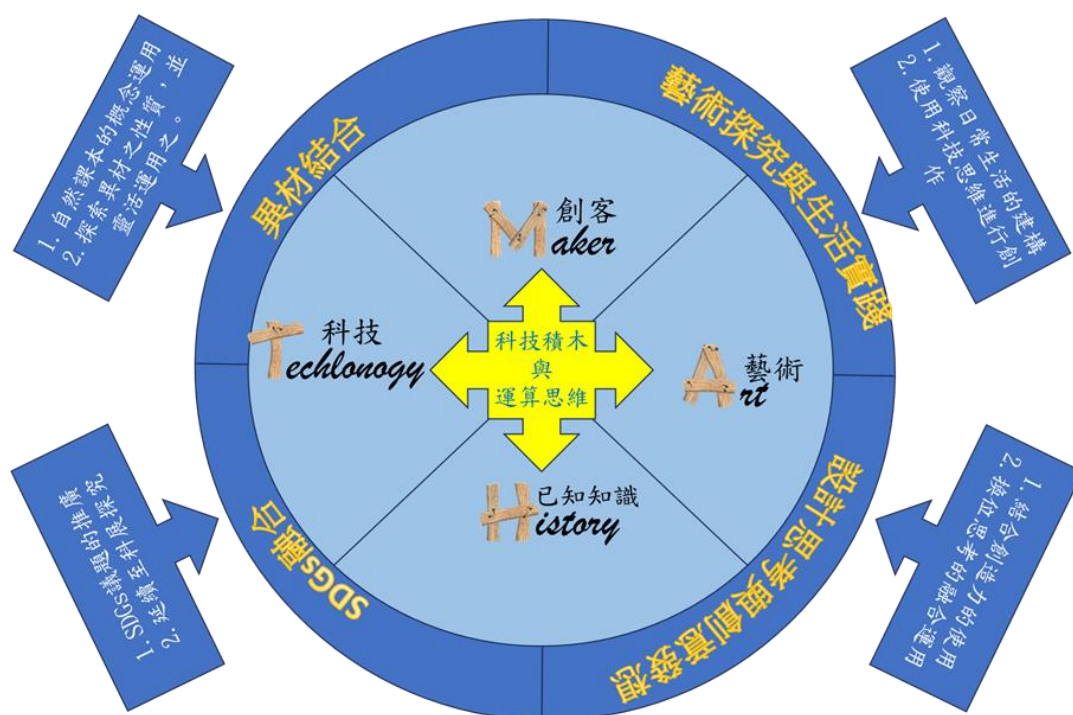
1. 自然課本的概念運用
2. 探索異材之性質，並靈活運用之。

異材結合

藝術探究與生活實踐

1. 觀察日常生活的建構
2. 使用科技思維進行創作

創客
Maker

科技
Techlonogy

科技積木
與
運算思維

藝術
Art

已知知識
History

SDGs融合

1. SDGs議題的推廣
2. 延續至科展探究

設計思考與創意發想

1. 結合創造力的使用
2. 換位思考的融合運用